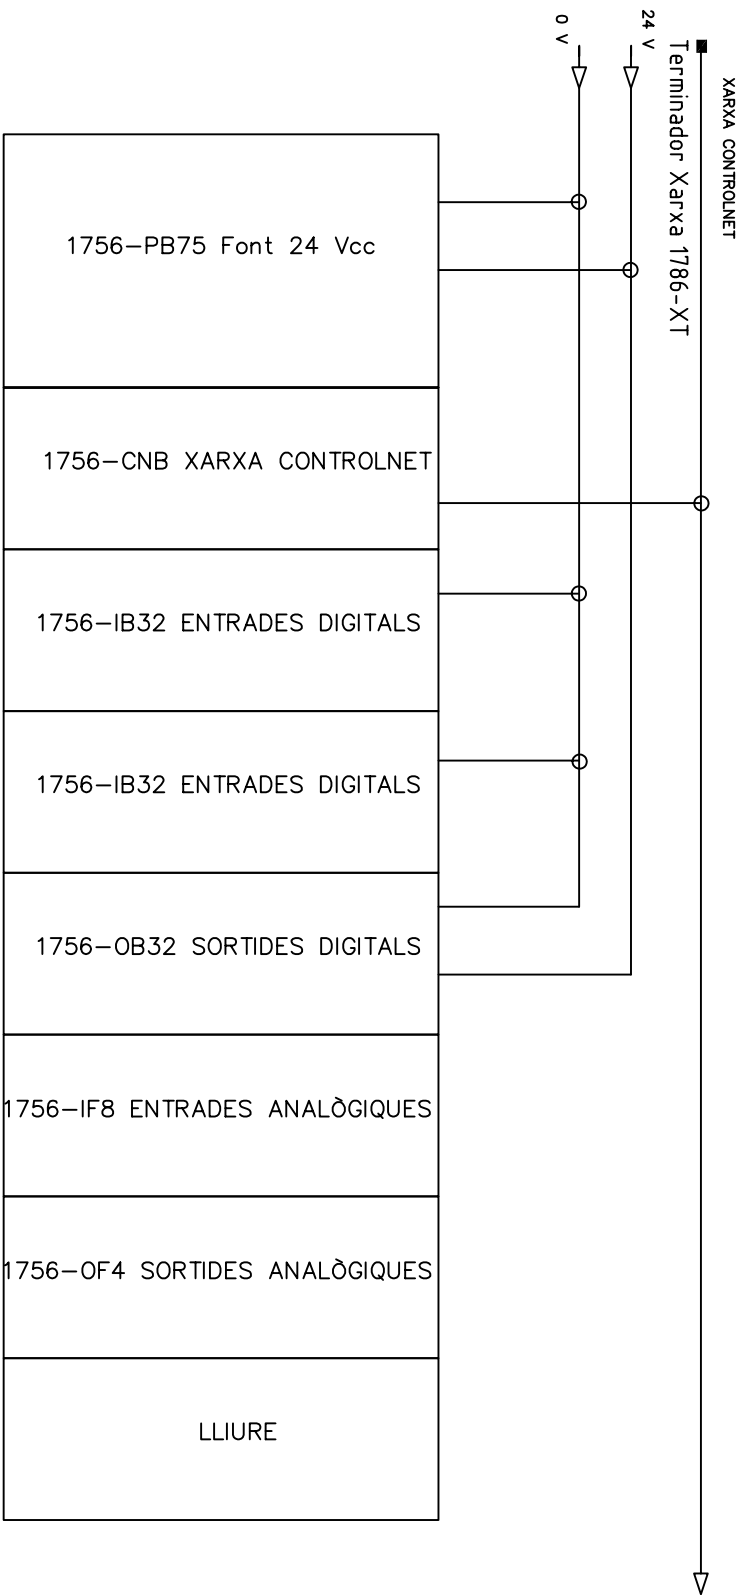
0 v

24 v

Terminador Xarxa 1786-XT

XARXA CONTROLNET

1756–PB75 Font 24 Vcc

1756–CNB XARXA CONTROLNET

1756–IB32 ENTRADES DIGITALS

1756–IB32 ENTRADES DIGITALS

1756–OB32 SORTIDES DIGITALS

1756–IF8 ENTRADES ANALÒGIQUES

1756–OF4 SORTIDES ANALÒGIQUES

LLIURE